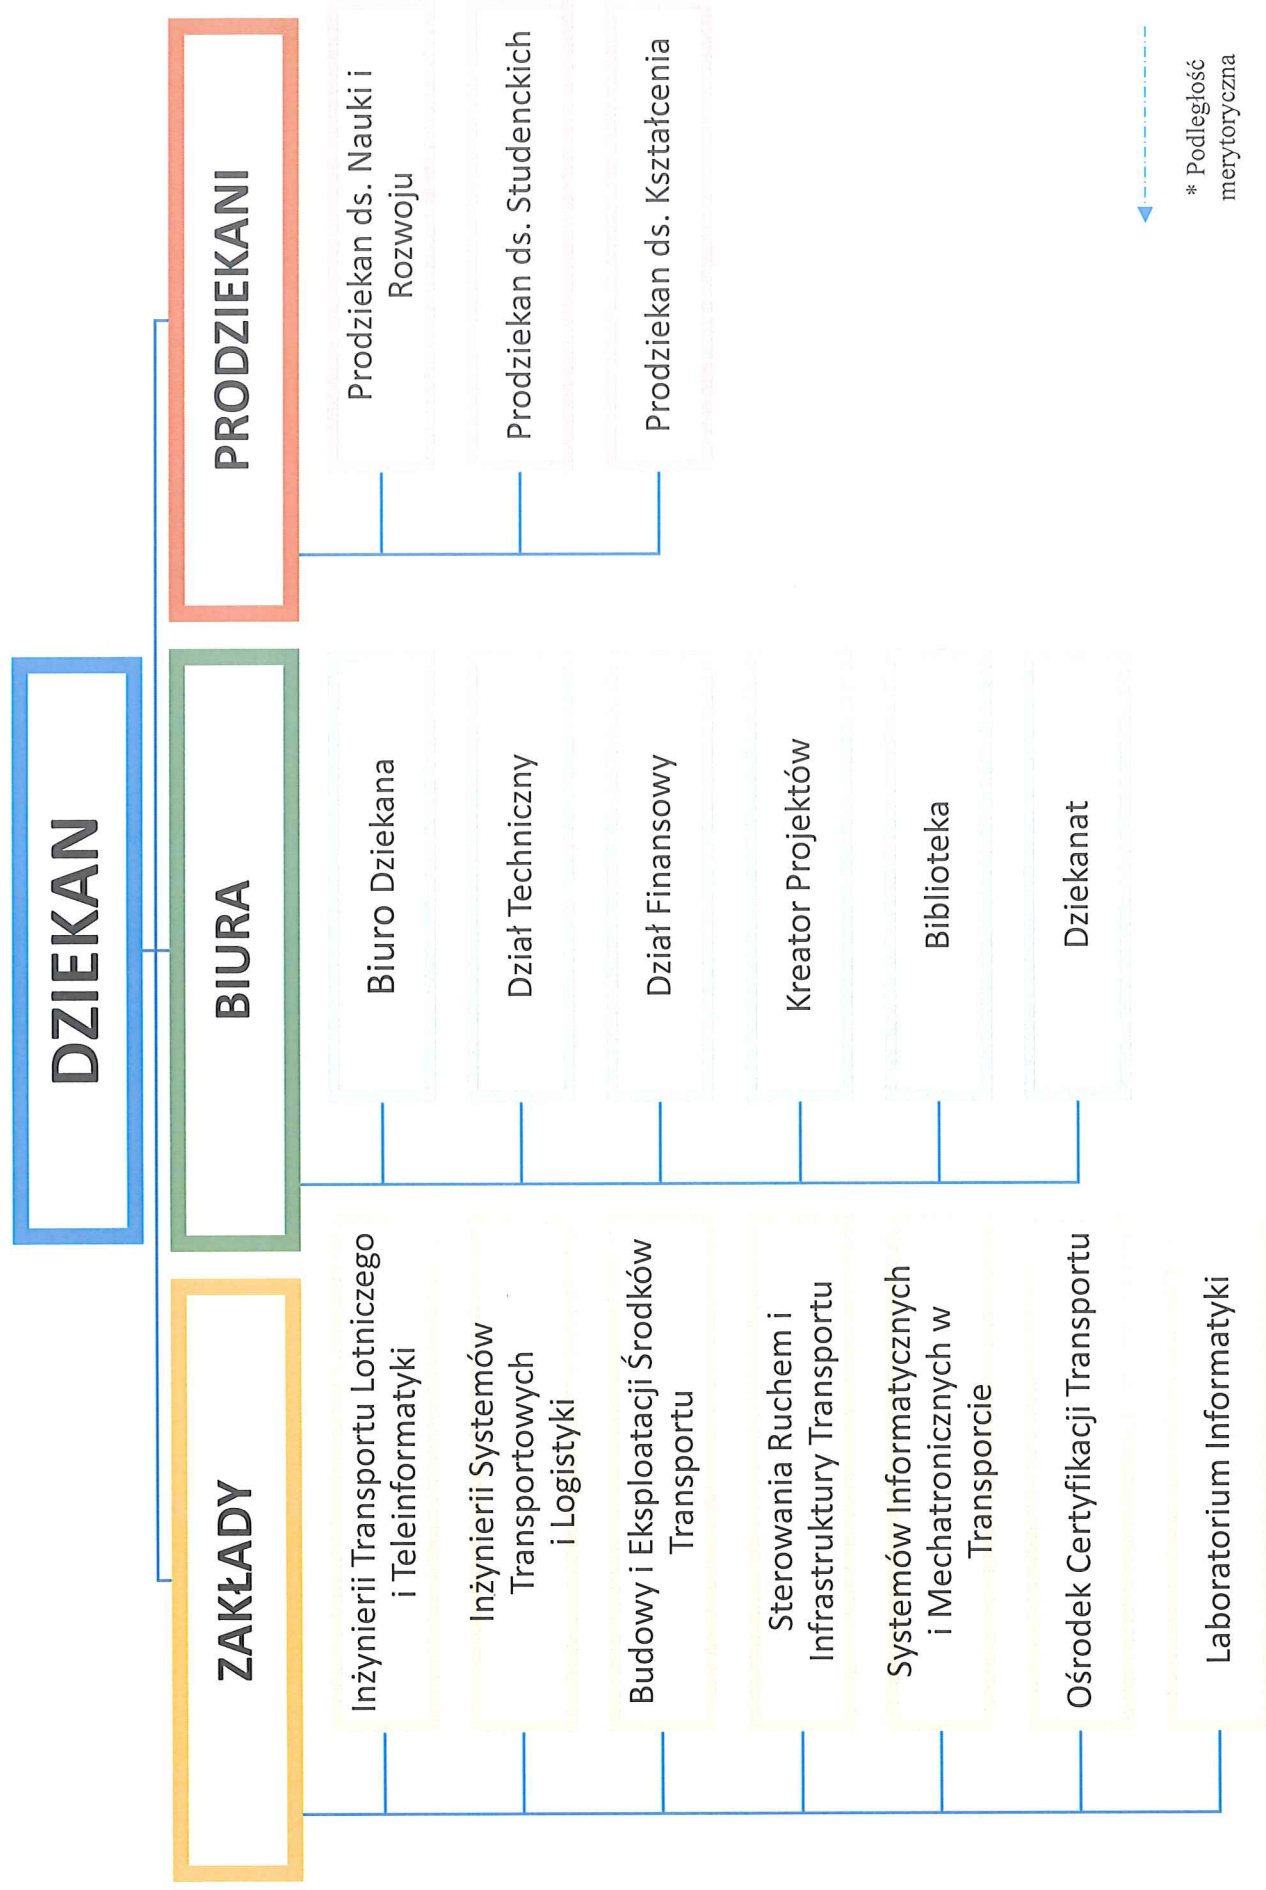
DZIEKAN

ZAKŁADY

Inżynierii Transportu Lotniczego i Teleinformatyki

Inżynierii Systemów Transportowych i Logistyki

Budowy i Eksploatacji Środków Transportu

Sterowania Ruchem i Infrastruktury Transportu

Systemów Informatycznych i Mechatronicznych w Transporcie

Ośrodek Certyfikacji Transportu

Laboratorium Informatyki

BIURA

Biuro Dziekana

Dział Techniczny

Dział Finansowy

Kreator Projektów

Biblioteka

Dziekanat

PRODZIEKANI

Prodziekan ds. Nauki i Rozwoju

Prodziekan ds. Studenckich

Prodziekan ds. Kształcenia

* Podległość merytoryczna